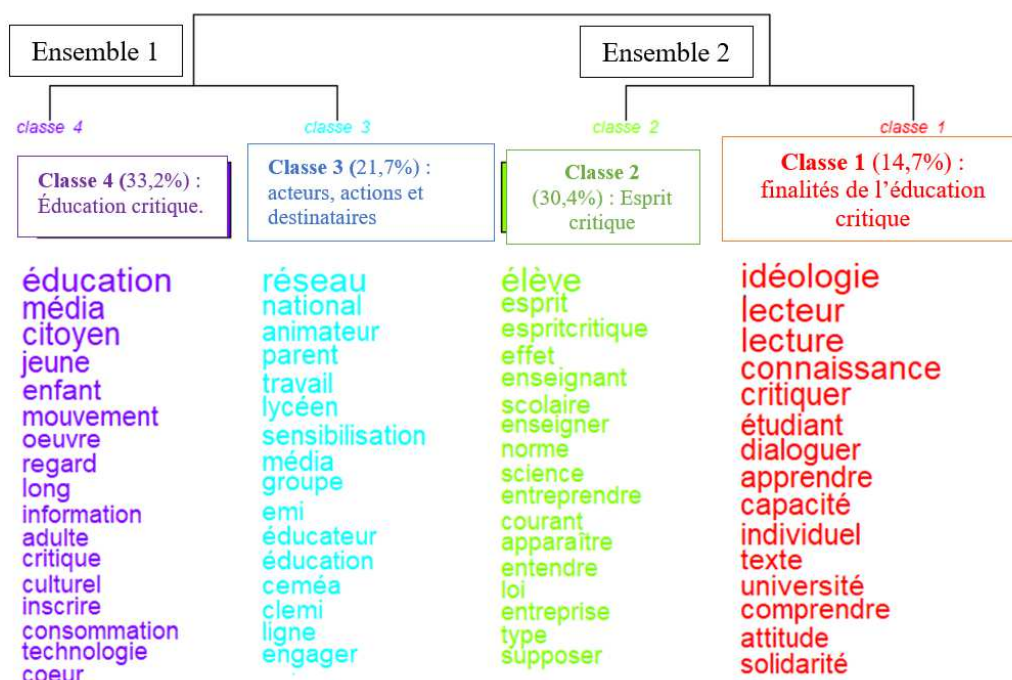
Ensemble 1

Ensemble 2

classe 4

classe 3

classe 2

classe 1

Classe 4 (33,2%) : Éducation critique.

Classe 3 (21,7%) : acteurs, actions et destinataires

Classe 2 (30,4%) : Esprit critique

Classe 1 (14,7%) : finalités de l'éducation critique

éducation
média
citoyen
jeune
enfant
mouvement
oeuvre
regard
long
information
adulte
critique
culturel
inscrire
consommation
technologie
coeur

réseau
national
animateur
parent
travail
lycéen
sensibilisation
média
groupe
emi
éducateur
éducation
ceméa
clemi
ligne
engager

élève
esprit
espritcritique
effet
enseignant
scolaire
enseigner
norme
science
entreprendre
courant
apparaître
entendre
loi
entreprise
type
supposer

idéologie
lecteur
lecture
connaissance
critiquer
étudiant
dialoguer
apprendre
capacité
individuel
texte
université
comprendre
attitude
solidarité